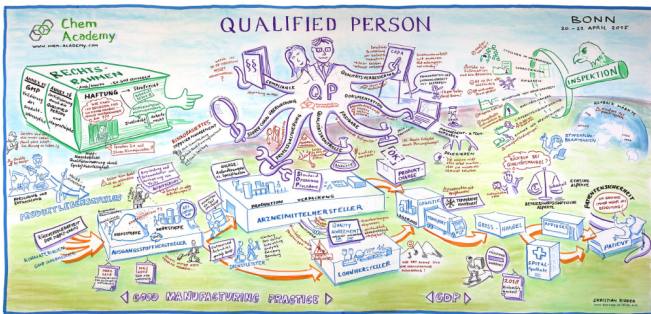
Chem Academy
WWW.CHEM-ACADEMY.COM

QUALIFIED PERSON

BONN
20.-22. APRIL 2015

RECHTSRAHMEN

HAFTUNG

GMP

QP

INSPEKTION

PRODUKTLEBENSZYKLUS

AUSGANGSSTOFFHERSTELLER

ARZNEIMITTELHERSTELLER

LOHNHERSTELLER

PRODUKTION

VERPACKUNG

GROSSHÄNDLER

APOTHEKE

PATIENT

PATIENTENSICHERHEIT

QUALITY MANAGEMENT

CAPA

DOKUMENTATION

RISIKOMANAGEMENT

KOMMUNIKATION

WIRKSTOFF

CHANGE CONTROL

GOOD MANUFACTURING PRACTICE

GDP

CHRISTIAN BIDER